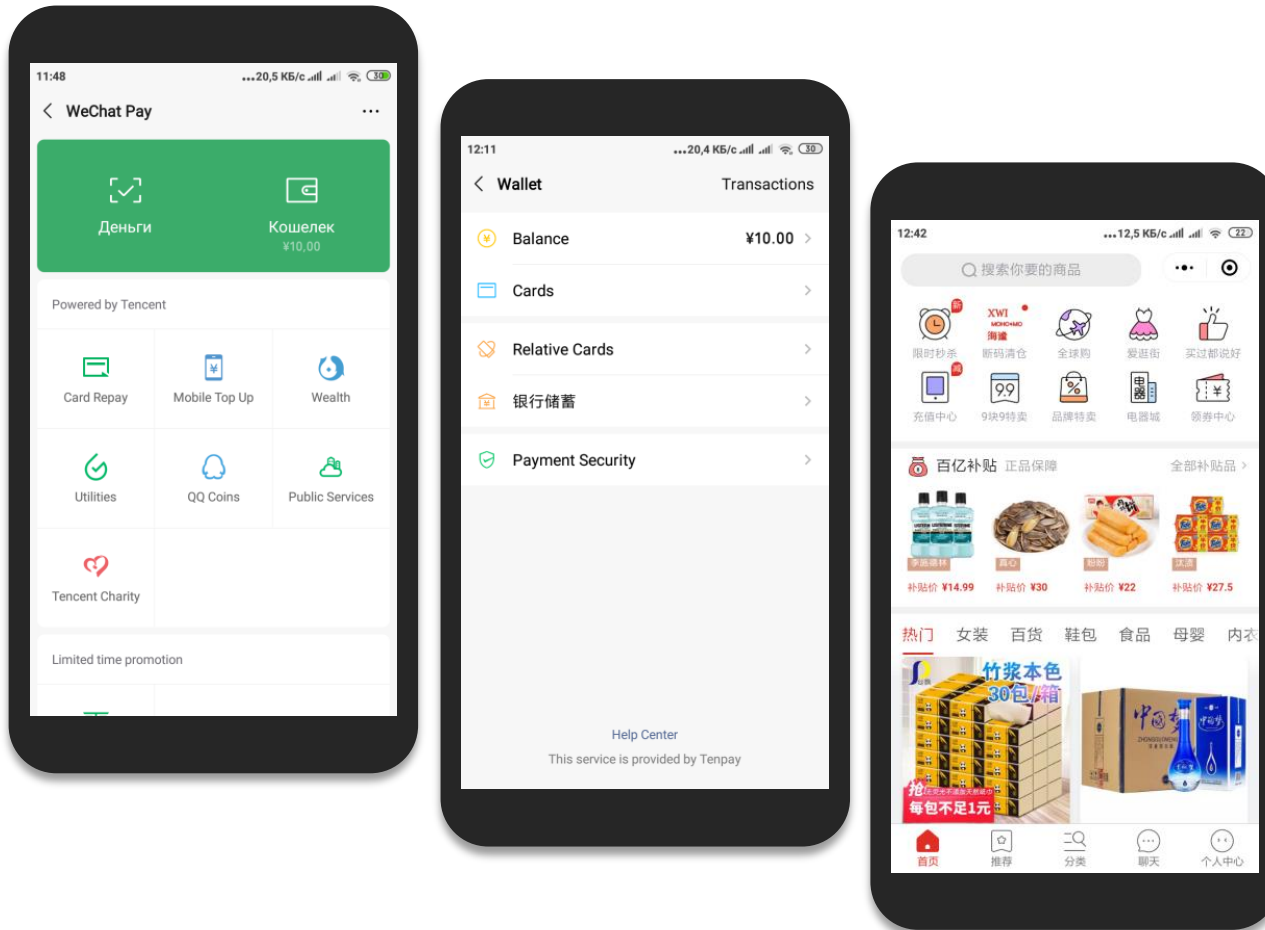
11:48
...20,5 КБ/с 30
WeChat Pay
...
Деньги
Кошелек
¥10,00
Powered by Tencent
Card Repay
Mobile Top Up
Wealth
Utilities
QQ Coins
Public Services
Tencent Charity
Limited time promotion

12:11
...20,4 КБ/с 30
Wallet
Transactions
Balance
¥10.00
Cards
Relative Cards
银行储蓄
Payment Security
Help Center
This service is provided by Tenpay

12:42
...12,5 КБ/с 22
搜索你要的商品
新
限时秒杀
XWI
断码清仓
全球购
爱逛街
买过都说好
充值中心
9块9特卖
品牌特卖
电器城
领券中心
百亿补贴
正品保障
全部补贴品 >
补贴价 ¥14.99
补贴价 ¥30
补贴价 ¥22
补贴价 ¥27.5
热门
女装
百货
鞋包
食品
母婴
内衣
竹浆本色
30包/箱
每包不足1元
首页
推荐
分类
聊天
个人中心